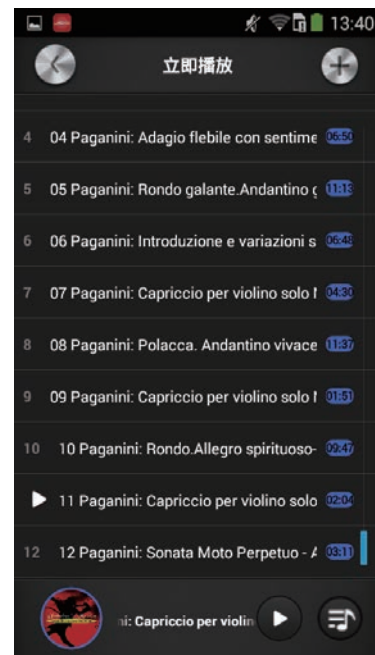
13:40

立即播放

4 04 Paganini: Adagio flebile con sentime 06:50

5 05 Paganini: Rondo galante.Andantino ( 11:13

6 06 Paganini: Introduzione e variazioni s 06:48

7 07 Paganini: Capriccio per violino solo I 04:30

8 08 Paganini: Polacca. Andantino vivace 11:37

9 09 Paganini: Capriccio per violino solo I 01:51

10 10 Paganini: Rondo.Allegro spirituoso- 02:47

11 Paganini: Capriccio per violino solo 02:04

12 12 Paganini: Sonata Moto Perpetuo - A 03:11

ni: Capriccio per violin